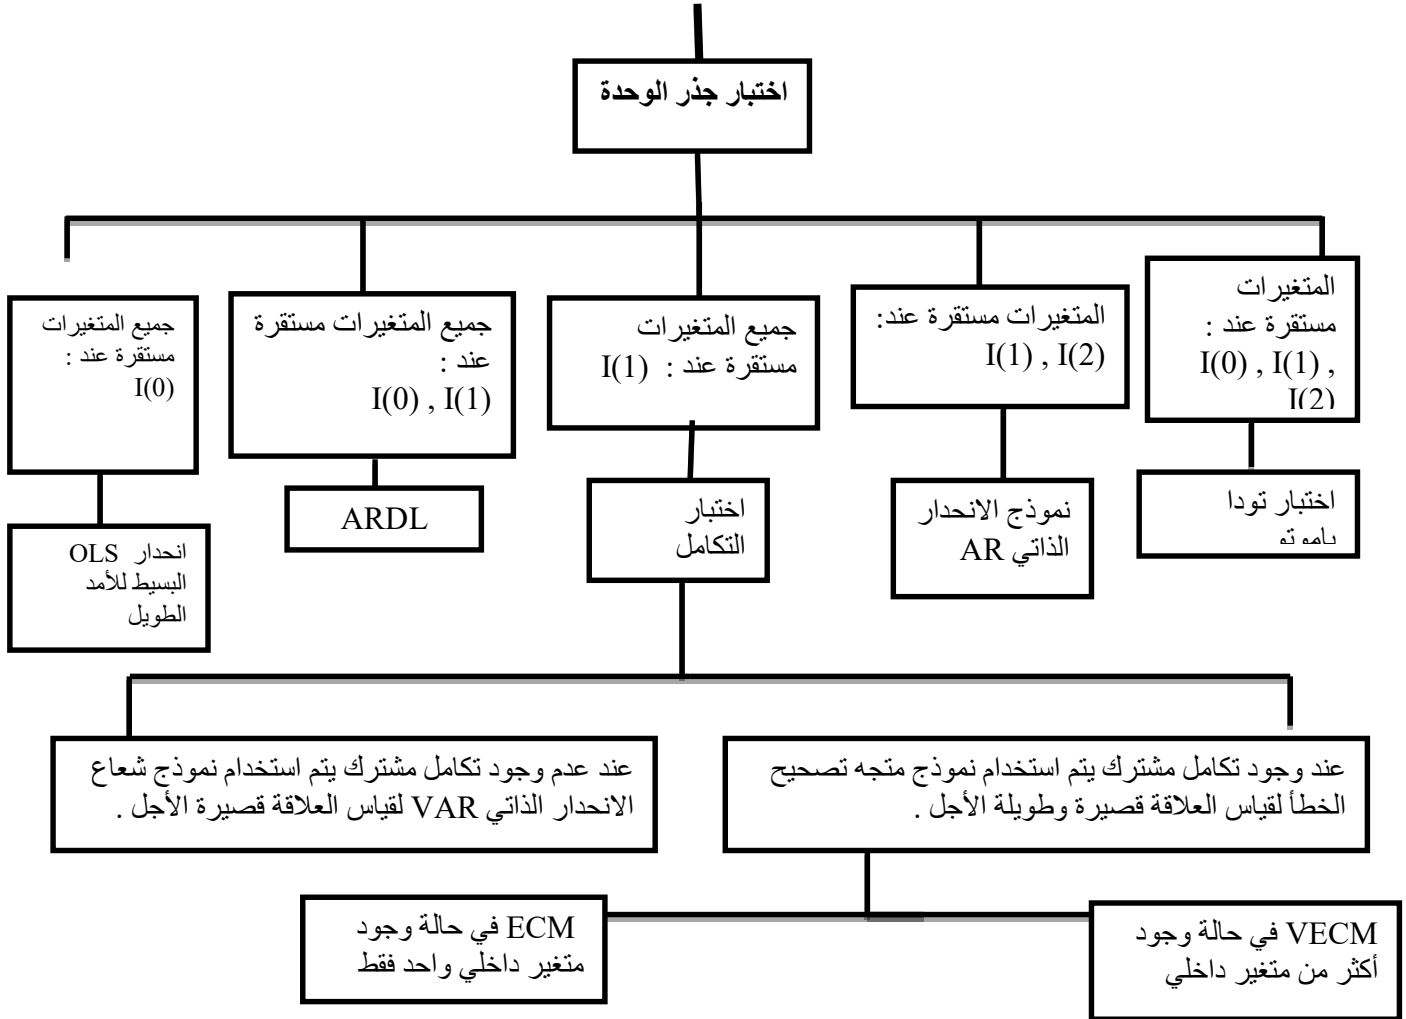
اختبار جذر الوحدة

المتغيرات مستقرة عند : I(0) , I(1) , I(2)

المتغيرات مستقرة عند: I(1) , I(2)

جميع المتغيرات مستقرة عند : I(1)

جميع المتغيرات مستقرة عند : I(0) , I(1)

جميع المتغيرات مستقرة عند : I(0)

اختبار تودا يامو تو

نموذج الانحدار الذاتي AR

اختبار التكامل

ARDL

انحدار OLS البسيط للأمد الطويل

عند وجود تكامل مشترك يتم استخدام نموذج متجه تصحيح الخطأ لقياس العلاقة قصيرة وطويلة الأجل .

عند عدم وجود تكامل مشترك يتم استخدام نموذج شعاع الانحدار الذاتي VAR لقياس العلاقة قصيرة الأجل .

VECM في حالة وجود أكثر من متغير داخلي

ECM في حالة وجود متغير داخلي واحد فقط